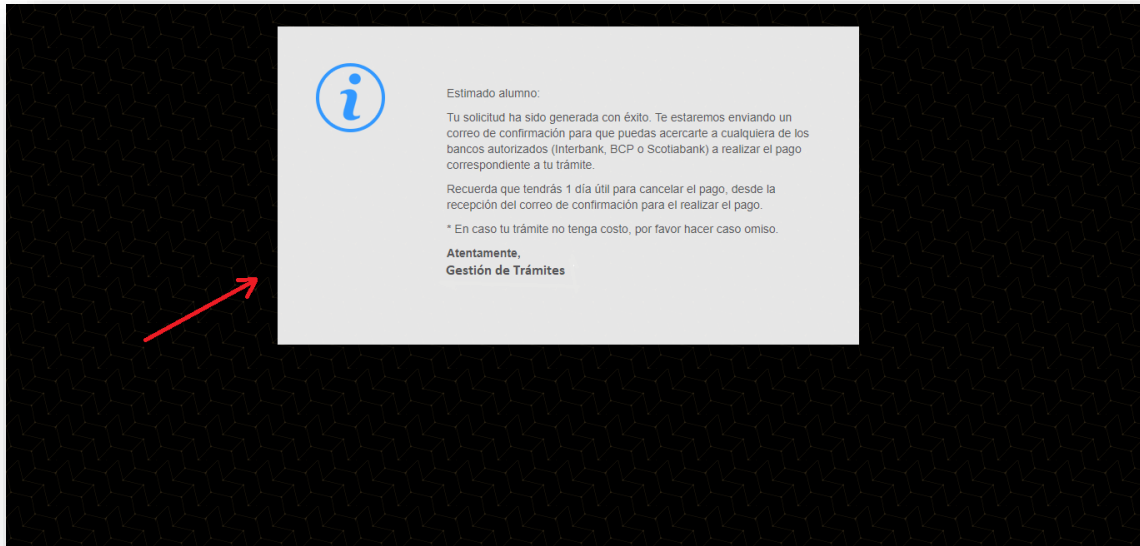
Estimado alumno:

Tu solicitud ha sido generada con éxito. Te estaremos enviando un correo de confirmación para que puedas acercarte a cualquiera de los bancos autorizados (Interbank, BCP o Scotiabank) a realizar el pago correspondiente a tu trámite.

Recuerda que tendrás 1 día útil para cancelar el pago, desde la recepción del correo de confirmación para el realizar el pago.

* En caso tu trámite no tenga costo, por favor hacer caso omiso.

Atentamente,
Gestión de Trámites